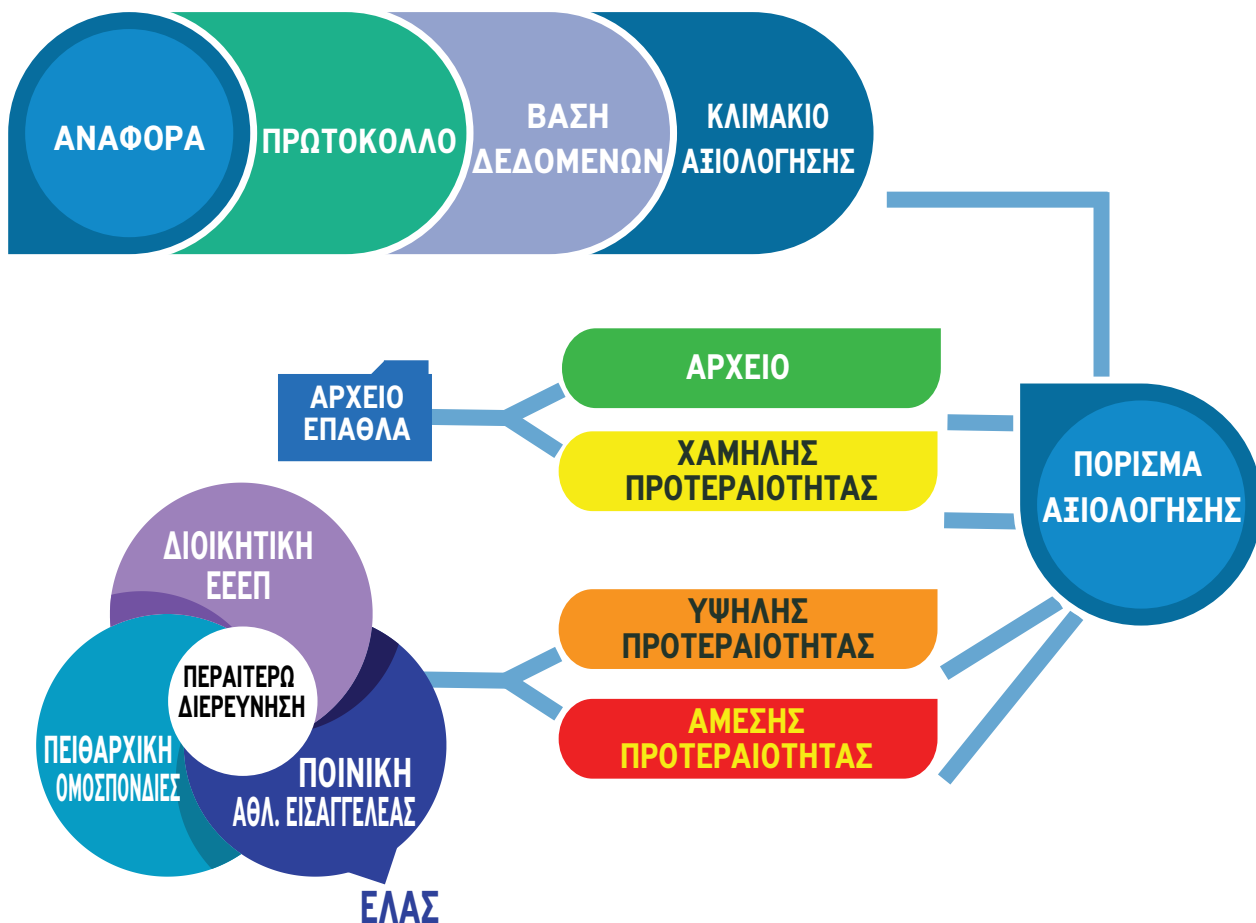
ΑΝΑΦΟΡΑ

ΠΡΩΤΟΚΟΛΛΟ

ΒΑΣΗ ΔΕΔΟΜΕΝΩΝ

ΚΛΙΜΑΚΙΟ ΑΞΙΟΛΟΓΗΣΗΣ

ΑΡΧΕΙΟ ΕΠΑΘΛΑ

ΑΡΧΕΙΟ

ΧΑΜΗΛΗΣ ΠΡΟΤΕΡΑΙΟΤΗΤΑΣ

ΠΟΡΙΣΜΑ ΑΞΙΟΛΟΓΗΣΗΣ

ΔΙΟΙΚΗΤΙΚΗ ΕΕΕΠ

ΠΕΡΑΙΤΕΡΩ ΔΙΕΡΕΥΝΗΣΗ

ΠΕΙΘΑΡΧΙΚΗ ΟΜΟΣΠΟΝΔΙΕΣ

ΠΟΙΝΙΚΗ ΑΘΛ. ΕΙΣΑΓΓΕΛΕΑΣ

ΕΛΑΣ

ΥΨΗΛΗΣ ΠΡΟΤΕΡΑΙΟΤΗΤΑΣ

ΑΜΕΣΗΣ ΠΡΟΤΕΡΑΙΟΤΗΤΑΣ